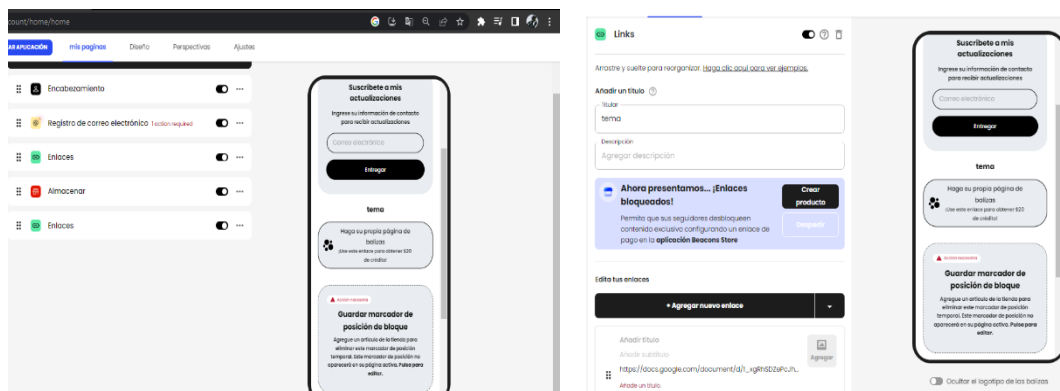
count/home/home

AR APLICACIÓN mis paginas Diseño Perspectivas Ajustes

Encabezamiento

Registro de correo electrónico 1 action required

Enlaces

Almacenar

Enlaces

Suscríbete a mis actualizaciones

Ingrese su información de contacto para recibir actualizaciones

Correo electrónico

Entregar

tema

Haga su propia página de balizas
¡Use este enlace para obtener $20 de crédito!

Acción necesaria

Guardar marcador de posición de bloque

Agregue un artículo de la tienda para eliminar este marcador de posición temporal. Este marcador de posición no aparecerá en su página activa. Pulse para editar.

Links

Arrastre y suelte para reorganizar. Haga clic aquí para ver ejemplos.

Añadir un título

Título
tema

Descripción
Agregar descripción

Ahora presentamos... ¡Enlaces bloqueados!

Permita que sus seguidores desbloqueen contenido exclusivo configurando un enlace de pago en la aplicación Beacons Store

Crear producto

Desapacar

Edita tus enlaces

+ Agregar nuevo enlace

Añadir título

Añadir subtítulo

https://docs.google.com/document/d/1_xgRhSDZePcJh...

Agregar

Añade un título

Suscríbete a mis actualizaciones

Ingrese su información de contacto para recibir actualizaciones

Correo electrónico

Entregar

tema

Haga su propia página de balizas
¡Use este enlace para obtener $20 de crédito!

Acción necesaria

Guardar marcador de posición de bloque

Agregue un artículo de la tienda para eliminar este marcador de posición temporal. Este marcador de posición no aparecerá en su página activa. Pulse para editar.

Ocultar el logotipo de las balizas